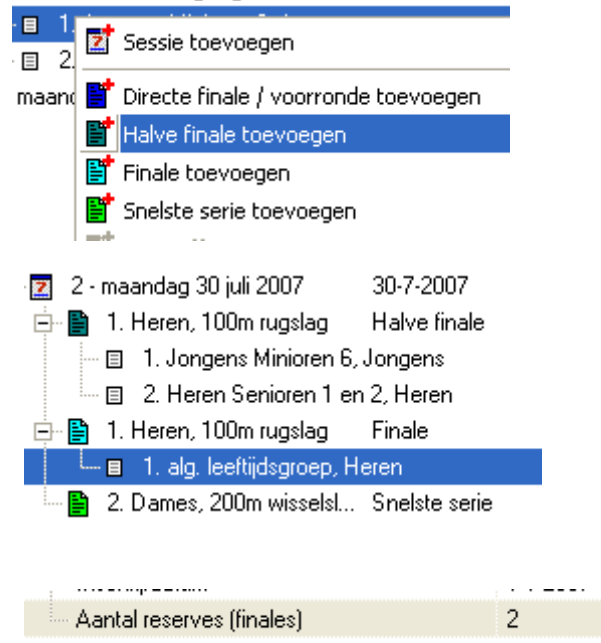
1. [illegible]

2. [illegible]

maand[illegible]

Sessie toevoegen

Directe finale / voorronde toevoegen

Halve finale toevoegen

Finale toevoegen

Snelste serie toevoegen

2 - maandag 30 juli 2007 30-7-2007

1. Heren, 100m rugslag Halve finale

1. Jongens Minioren 6, Jongens

2. Heren Senioren 1 en 2, Heren

1. Heren, 100m rugslag Finale

1. alg. leeftijdsgroep, Heren

2. Dames, 200m wisselsl... Snelste serie

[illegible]

Aantal reserves (finales) 2